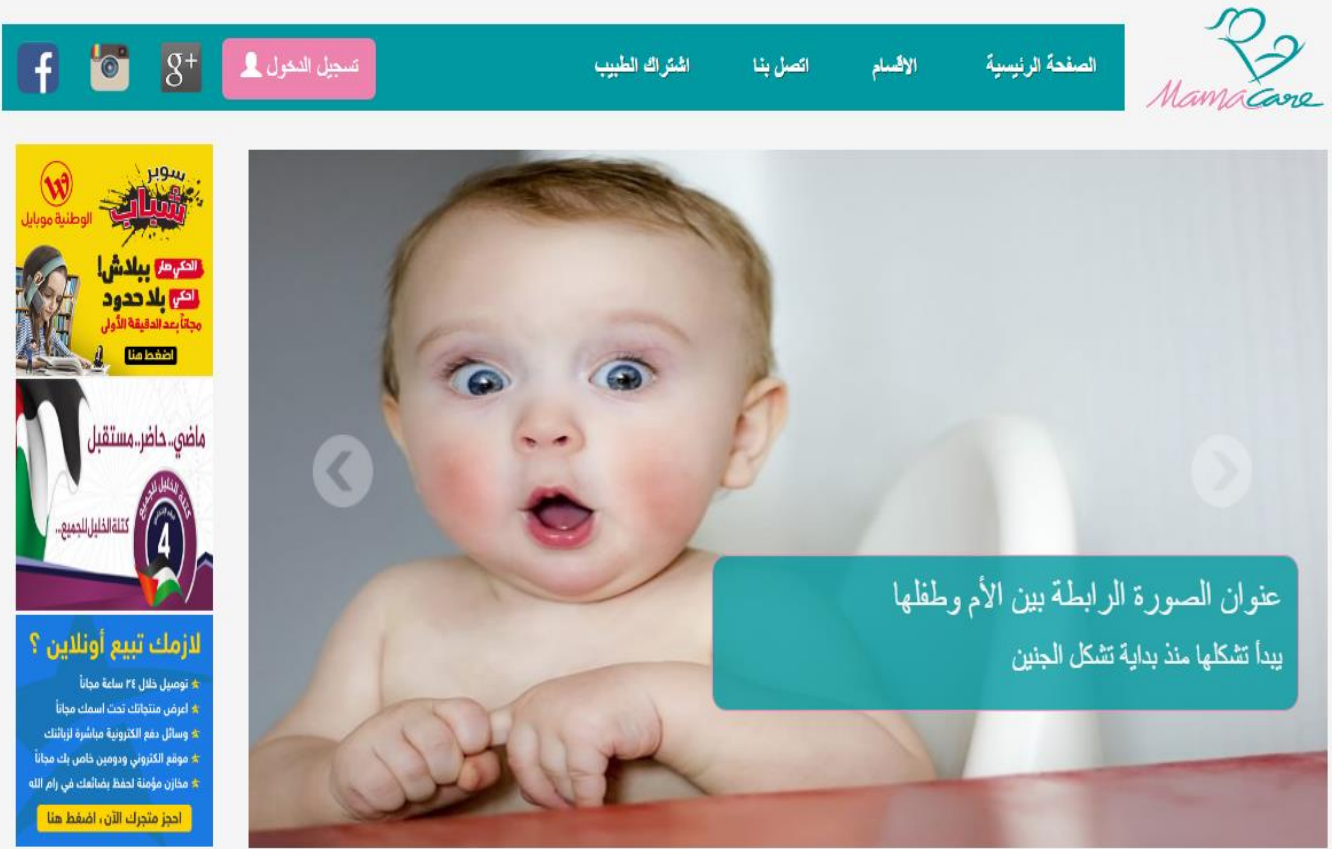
MamaCare

الصفحة الرئيسية
الأقسام
اتصل بنا
اشتراك الطبيب
تسجيل الدخول

$g^+$
f

عنوان الصورة الرابطة بين الأم وطفلها
يبدأ تشكلها منذ بداية تشكل الجنين

الوطنية موبايل
سوبر شباب
احكي صار ببلاش!
احكي بلا حدود
مجاناً بعد الدقيقة الأولى
اضغط هنا

ماضي.. حاضر.. مستقبل
كتلة الخليل للجميع
كتلة الخليل للجميع..
4

لازمك تبيع أونلاين ؟
توصيل خلال ٢٤ ساعة مجاناً
اعرض منتجاتك تحت اسمك مجاناً
وسائل دفع الكترونية مباشرة لزبائنك
موقع الكتروني ودومين خاص بك مجاناً
مخازن مؤمنة لحفظ بضائعك في رام الله
احجز متجرك الآن، اضغط هنا